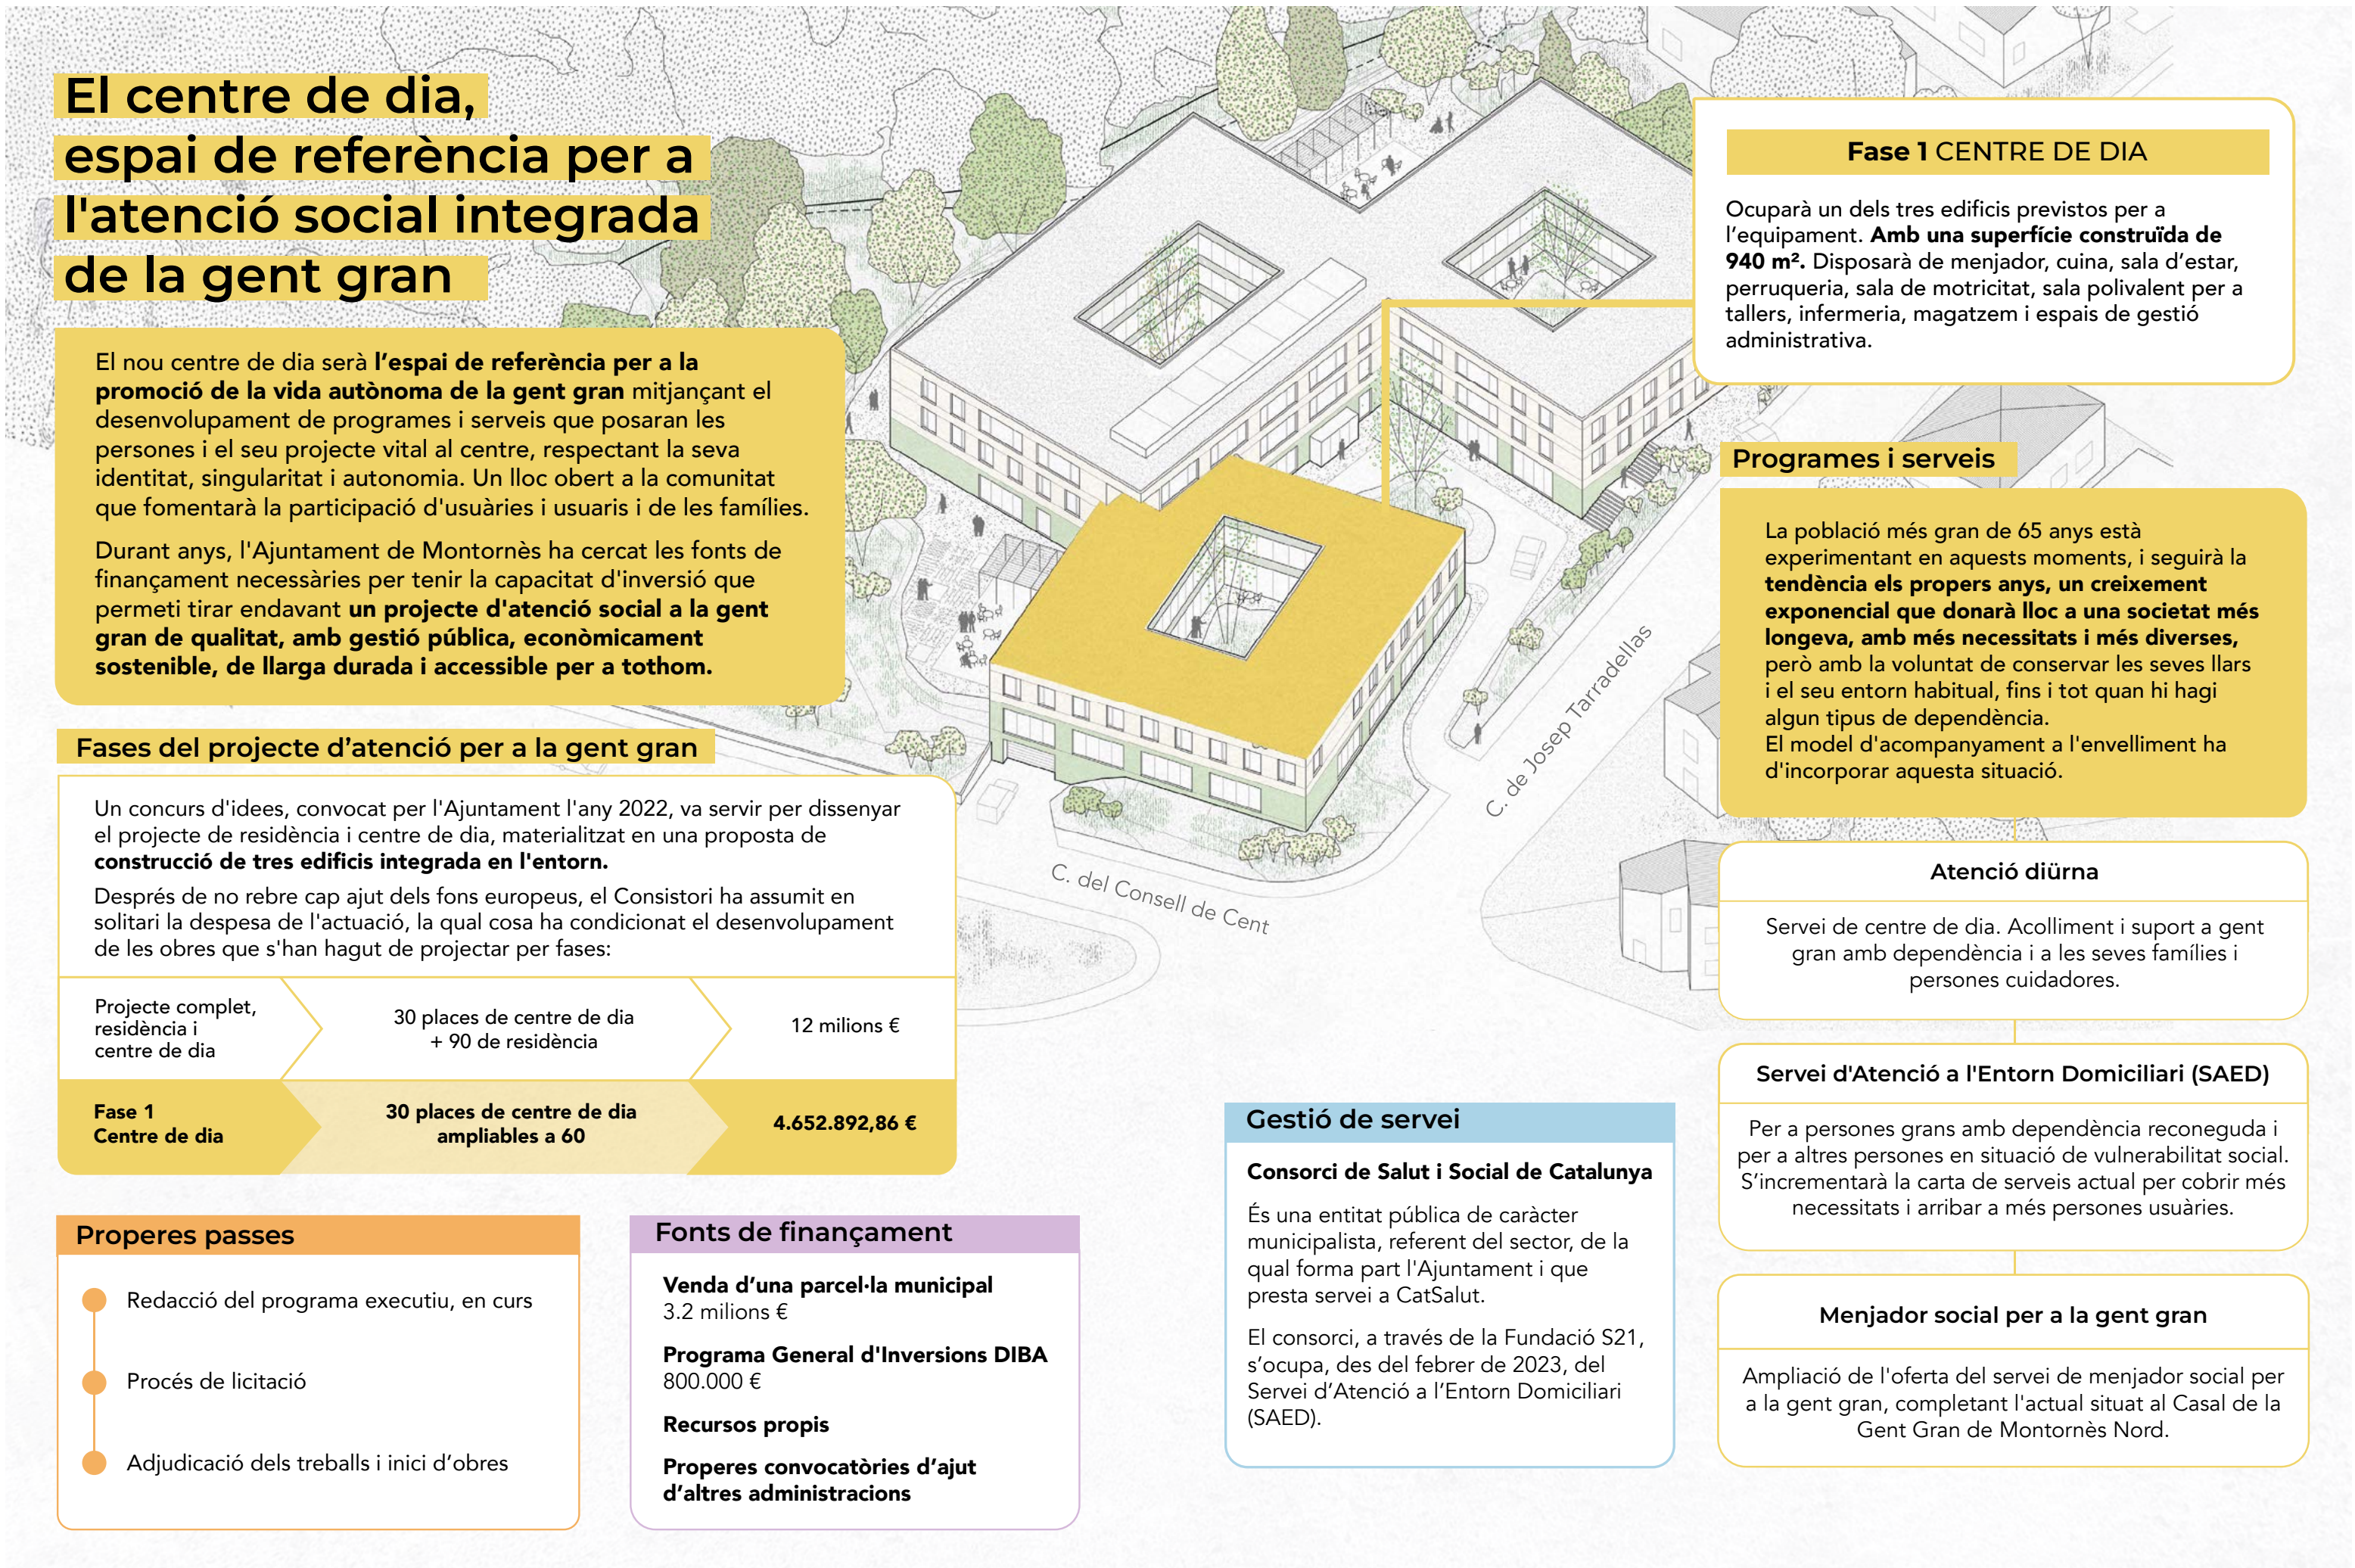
El centre de dia, espai de referència per a l'atenció social integrada de la gent gran

El nou centre de dia serà **l'espai de referència per a la promoció de la vida autònoma de la gent gran** mitjançant el desenvolupament de programes i serveis que posaran les persones i el seu projecte vital al centre, respectant la seva identitat, singularitat i autonomia. Un lloc obert a la comunitat que fomentarà la participació d'usuàries i usuaris i de les famílies.

Durant anys, l'Ajuntament de Montornès ha cercat les fonts de finançament necessàries per tenir la capacitat d'inversió que permeti tirar endavant **un projecte d'atenció social a la gent gran de qualitat, amb gestió pública, econòmicament sostenible, de llarga durada i accessible per a tothom.**

Fases del projecte d'atenció per a la gent gran

Un concurs d'idees, convocat per l'Ajuntament l'any 2022, va servir per dissenyar el projecte de residència i centre de dia, materialitzat en una proposta de **construcció de tres edificis integrada en l'entorn.**

Després de no rebre cap ajut dels fons europeus, el Consistori ha assumit en solitari la despesa de l'actuació, la qual cosa ha condicionat el desenvolupament de les obres que s'han hagut de projectar per fases:

| Projecte complet, residència i centre de dia | 30 places de centre de dia + 90 de residència | 12 milions € |
|---|---|---|
| **Fase 1 Centre de dia** | **30 places de centre de dia ampliables a 60** | **4.652.892,86 €** |

Properes passes

Redacció del programa executiu, en curs

Procés de licitació

Adjudicació dels treballs i inici d'obres

Fonts de finançament

**Venda d'una parcel·la municipal**
3.2 milions €

**Programa General d'Inversions DIBA**
800.000 €

**Recursos propis**

**Properes convocatòries d'ajut d'altres administracions**

C. del Consell de Cent

C. de Josep Tarradellas

**Fase 1** CENTRE DE DIA

Ocuparà un dels tres edificis previstos per a l'equipament. **Amb una superfície construïda de 940 m².** Disposarà de menjador, cuina, sala d'estar, perruqueria, sala de motricitat, sala polivalent per a tallers, infermeria, magatzem i espais de gestió administrativa.

Programes i serveis

La població més gran de 65 anys està experimentant en aquests moments, i seguirà la **tendència els propers anys, un creixement exponencial que donarà lloc a una societat més longeva, amb més necessitats i més diverses,** però amb la voluntat de conservar les seves llars i el seu entorn habitual, fins i tot quan hi hagi algun tipus de dependència.
El model d'acompanyament a l'envelliment ha d'incorporar aquesta situació.

Atenció diürna

Servei de centre de dia. Acolliment i suport a gent gran amb dependència i a les seves famílies i persones cuidadores.

Servei d'Atenció a l'Entorn Domiciliari (SAED)

Per a persones grans amb dependència reconeguda i per a altres persones en situació de vulnerabilitat social. S'incrementarà la carta de serveis actual per cobrir més necessitats i arribar a més persones usuàries.

Menjador social per a la gent gran

Ampliació de l'oferta del servei de menjador social per a la gent gran, completant l'actual situat al Casal de la Gent Gran de Montornès Nord.

Gestió de servei

**Consorci de Salut i Social de Catalunya**

És una entitat pública de caràcter municipalista, referent del sector, de la qual forma part l'Ajuntament i que presta servei a CatSalut.

El consorci, a través de la Fundació S21, s'ocupa, des del febrer de 2023, del Servei d'Atenció a l'Entorn Domiciliari (SAED).